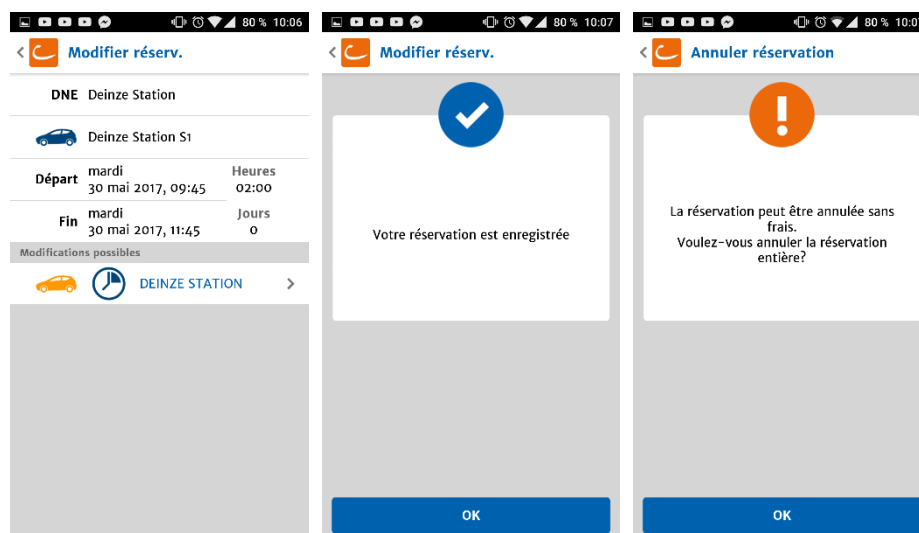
80 % 10:06

Modifier réserv.

DNE Deinze Station

Deinze Station S1

Départ mardi 30 mai 2017, 09:45 Heures 02:00

Fin mardi 30 mai 2017, 11:45 Jours 0

Modifications possibles

DEINZE STATION

80 % 10:07

Modifier réserv.

Votre réservation est enregistrée

OK

80 % 10:07

Annuler réservation

La réservation peut être annulée sans frais.
Voulez-vous annuler la réservation entière?

OK